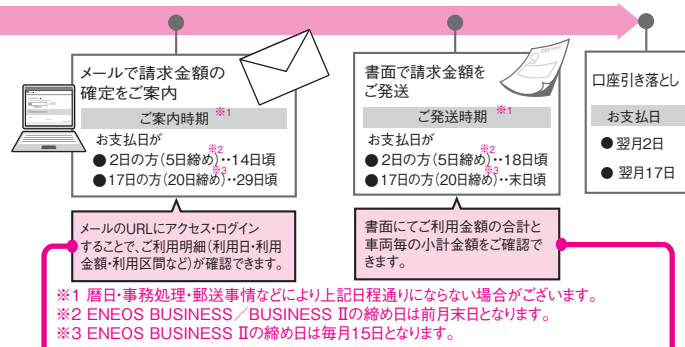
メールで請求金額の確定をご案内

ご案内時期※1

お支払日が
●2日の方(5日締め)※2‥14日頃
●17日の方(20日締め)※3‥29日頃

メールのURLにアクセス・ログインすることで、ご利用明細(利用日・利用金額・利用区間など)が確認できます。

書面で請求金額をご発送

ご発送時期※1

お支払日が
●2日の方(5日締め)※2‥18日頃
●17日の方(20日締め)※3‥末日頃

書面にてご利用金額の合計と車両毎の小計金額をご確認できます。

口座引き落とし

お支払日

●翌月2日
●翌月17日

※1 暦日・事務処理・郵送事情などにより上記日程通りにならない場合がございます。
※2 ENEOS BUSINESS／BUSINESS Ⅱの締め日は前月末日となります。
※3 ENEOS BUSINESS Ⅱの締め日は毎月15日となります。